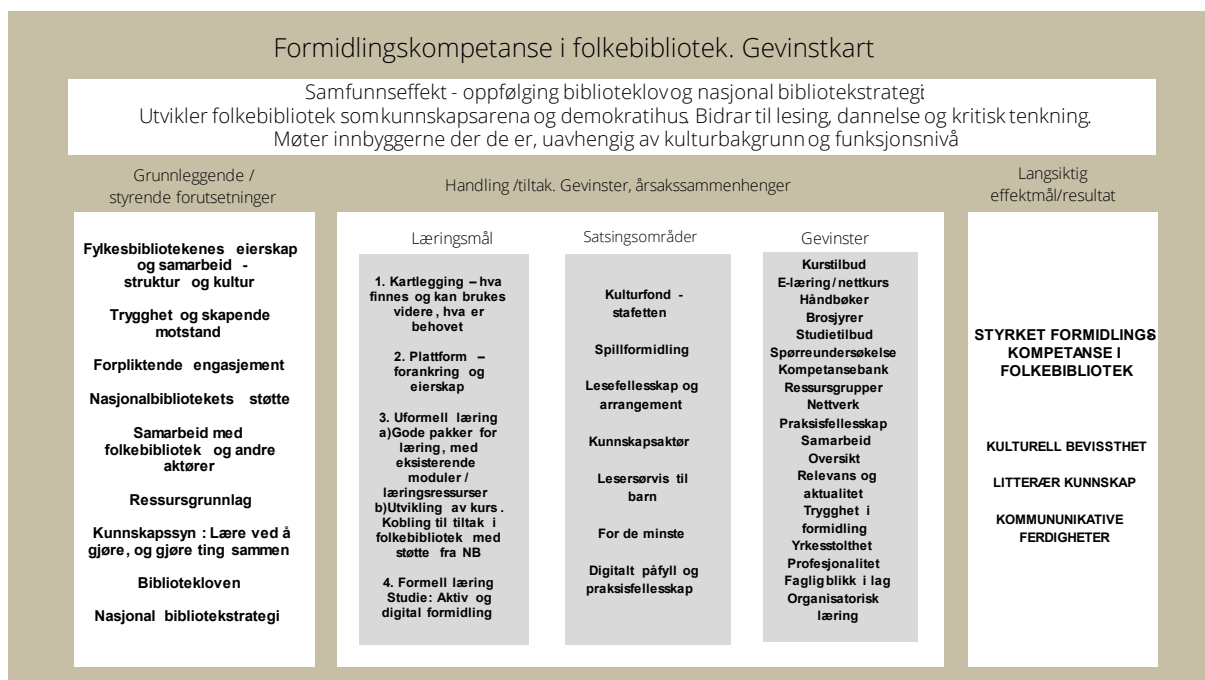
Formidlingskompetanse i folkebibliotek. Gevinstkart

Samfunnseffekt - oppfølging biblioteklov og nasjonal bibliotekstrategi
Utvikler folkebibliotek som kunnskapsarena og demokratihus. Bidrar til lesing, dannelse og kritisk tenkning.
Møter innbyggerne der de er, uavhengig av kulturbakgrunn og funksjonsnivå

Grunnleggende / styrende forutsetninger

Fylkesbibliotekenes eierskap og samarbeid - struktur og kultur

Trygghet og skapende motstand

Forpliktende engasjement

Nasjonalbibliotekets støtte

Samarbeid med folkebibliotek og andre aktører

Ressursgrunnlag

Kunnskapssyn : Lære ved å gjøre, og gjøre ting sammen

Biblioteklovеn

Nasjonal bibliotekstrategi

Handling /tiltak. Gevinster, årsakssammenhenger

Læringsmål

1. Kartlegging – hva finnes og kan brukes videre, hva er behovet

2. Plattform – forankring og eierskap

3. Uformell læring
a)Gode pakker for læring, med eksisterende moduler / læringsressurser
b)Utvikling av kurs. Kobling til tiltak i folkebibliotek med støtte fra NB

4. Formell læring Studie: Aktiv og digital formidling

Satsingsområder

Kulturfond - stafetten

Spillformidling

Lesefellesskap og arrangement

Kunnskapsaktør

Lesersørvis til barn

For de minste

Digitalt påfyll og praksisfellesskap

Gevinster

Kurstilbud
E-læring/nettkurs
Håndbøker
Brosjyrer
Studietilbud
Spørreundersøkelse
Kompetansebank
Ressursgrupper
Nettverk
Praksisfellesskap
Samarbeid
Oversikt
Relevans og aktualitet
Trygghet i formidling
Yrkesstolthet
Profesjonalitet
Fagligblikk i lag
Organisatorisk læring

Langsiktig effektmål/resultat

STYRKET FORMIDLINGS KOMPETANSE I FOLKEBIBLIOTEK

KULTURELL BEVISSTHET

LITTERÆR KUNNSKAP

KOMMUNUNIKATIVE FERDIGHETER